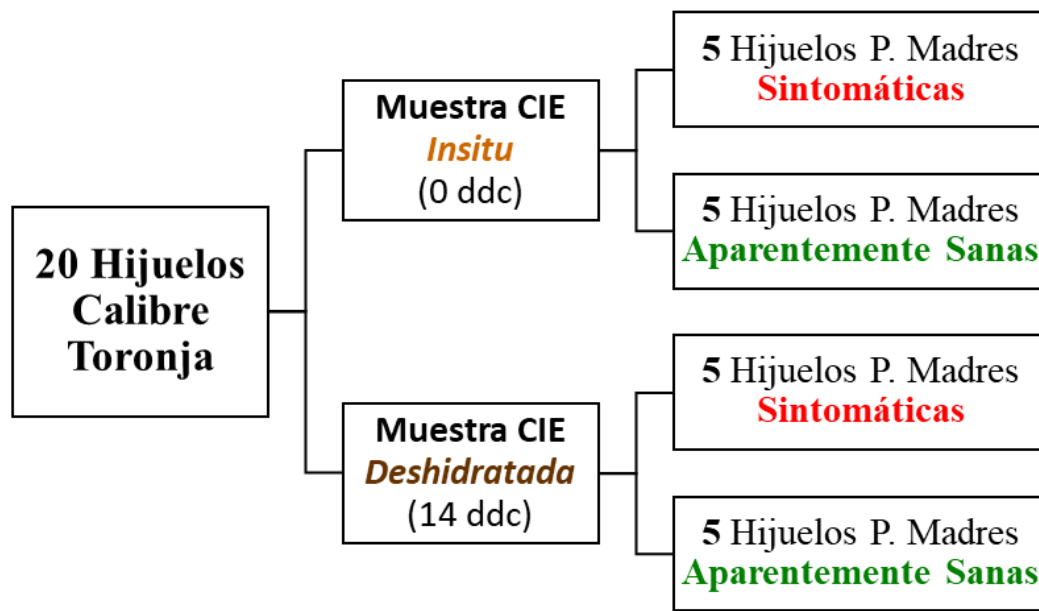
20 Hijuelos Calibre Toronja

Muestra CIE
Insitu
(0 ddc)

5 Hijuelos P. Madres
Sintomáticas

5 Hijuelos P. Madres
Aparentemente Sanas

Muestra CIE
Deshidratada
(14 ddc)

5 Hijuelos P. Madres
Sintomáticas

5 Hijuelos P. Madres
Aparentemente Sanas